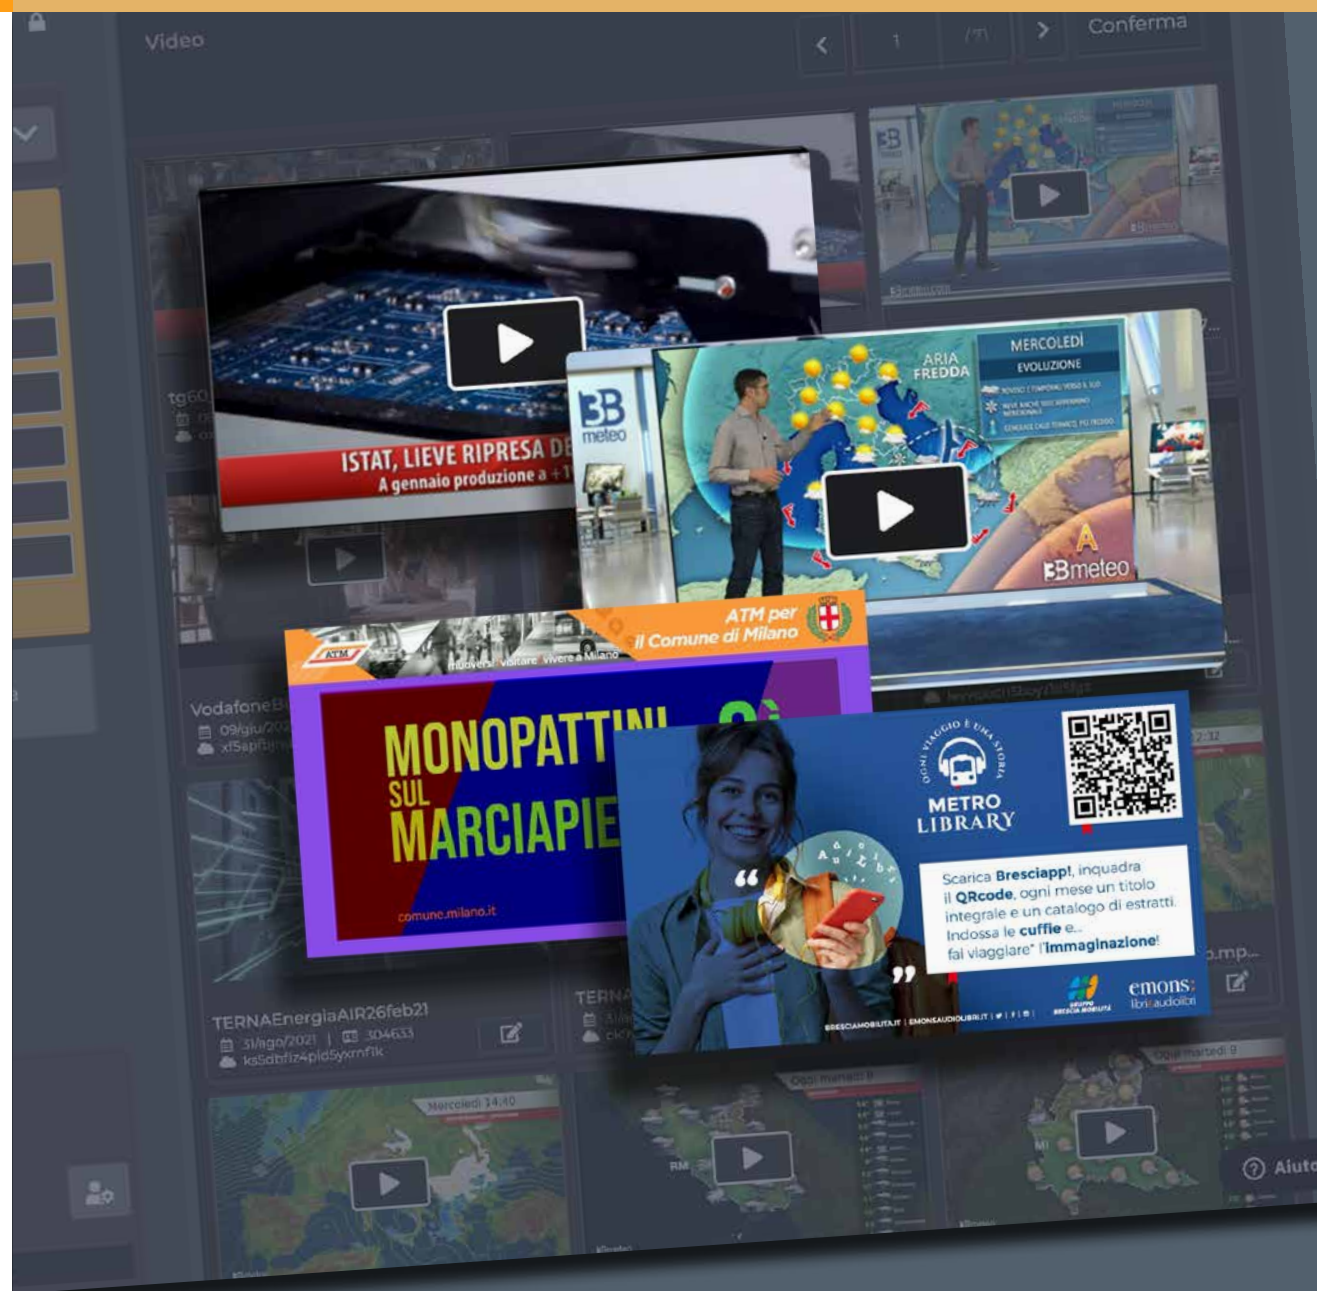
Video

1

Conferma

tg60

ISTAT, LIEVE RIPRESA DE

A gennaio produzione a +1

3B meteo

ARIA FREDDA

MERCOLEDÌ

EVOLUZIONE

3Bmeteo

ATM per il Comune di Milano

ATM

muoversi visitare vivere a Milano

MONOPATTINI SUL MARCIAPIE

comune.milano.it

VodafoneB

09/giu/20

TERNAEnergiaAIR26feb21

31/ago/2021 | 304633

ks5dbfiz4pld5yxmfik

TERNA

OGNI VIAGGIO È UNA STORIA

METRO LIBRARY

Scarica Bresciapp!, inquadra il QRcode, ogni mese un titolo integrale e un catalogo di estratti. Indossa le cuffie e... fai viaggiare* l'immaginazione!

BRESCIAMOBILITA.IT | EMONSAUDIOLIBRI.IT

GRUPPO BRESCIA MOBILITÀ

emons: libri audiolibri

Mercoledì 14:40

Ogni martedì 9

Aiuto